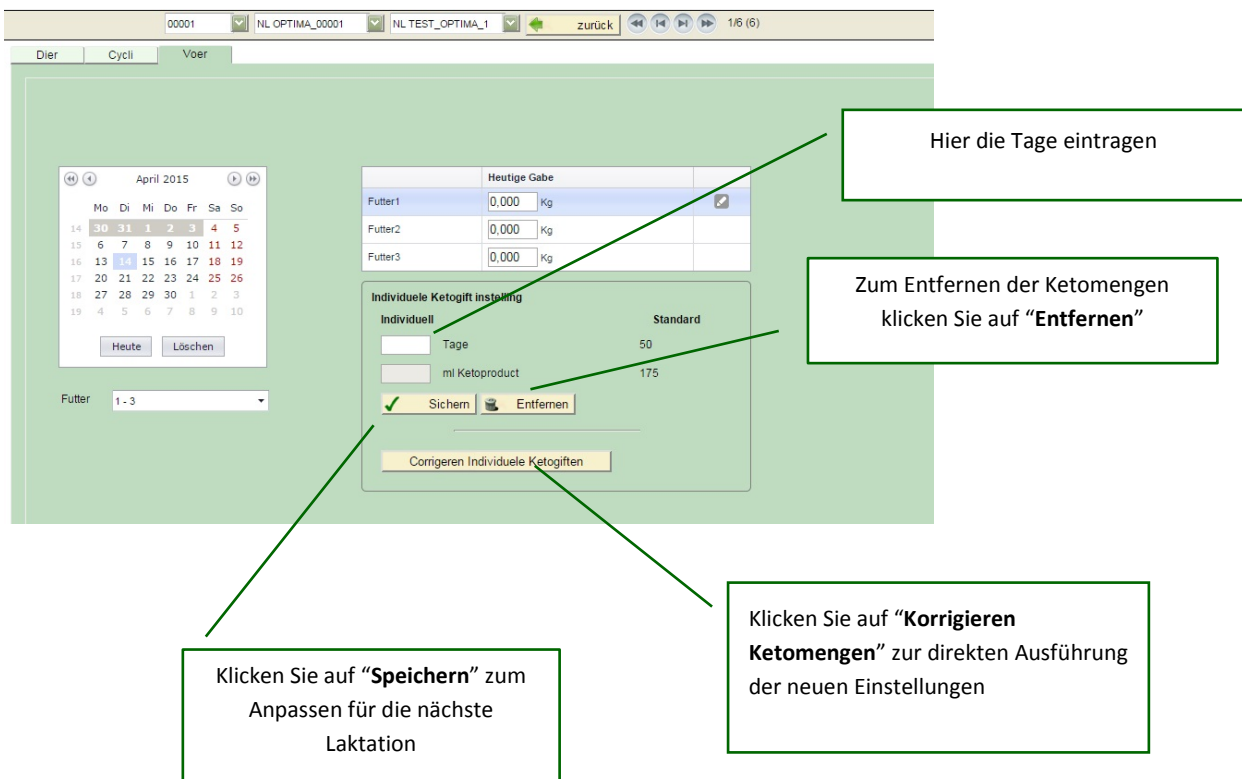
00001 NL OPTIMA_00001 NL TEST_OPTIMA_1 zurück 1/6 (6)

Dier Cycli Voer

April 2015

| | Mo | Di | Mi | Do | Fr | Sa | So |
|---|---|---|---|---|---|---|---|
| 14 | 30 | 31 | 1 | 2 | 3 | 4 | 5 |
| 15 | 6 | 7 | 8 | 9 | 10 | 11 | 12 |
| 16 | 13 | 14 | 15 | 16 | 17 | 18 | 19 |
| 17 | 20 | 21 | 22 | 23 | 24 | 25 | 26 |
| 18 | 27 | 28 | 29 | 30 | 1 | 2 | 3 |
| 19 | 4 | 5 | 6 | 7 | 8 | 9 | 10 |

Heute Löschen

Futter 1 - 3

| | Heutige Gabe | |
|---|---|---|
| Futter1 | 0,000 Kg | |
| Futter2 | 0,000 Kg | |
| Futter3 | 0,000 Kg | |

Individuele Ketogift instelling
Individuell Standard
Tage 50
ml Ketoproduct 175
Sichern Entfernen
Corrigeren Individuele Ketogiften

Hier die Tage eintragen

Zum Entfernen der Ketomengen klicken Sie auf "**Entfernen**"

Klicken Sie auf "**Korrigieren Ketomengen**" zur direkten Ausführung der neuen Einstellungen

Klicken Sie auf "**Speichern**" zum Anpassen für die nächste Laktation